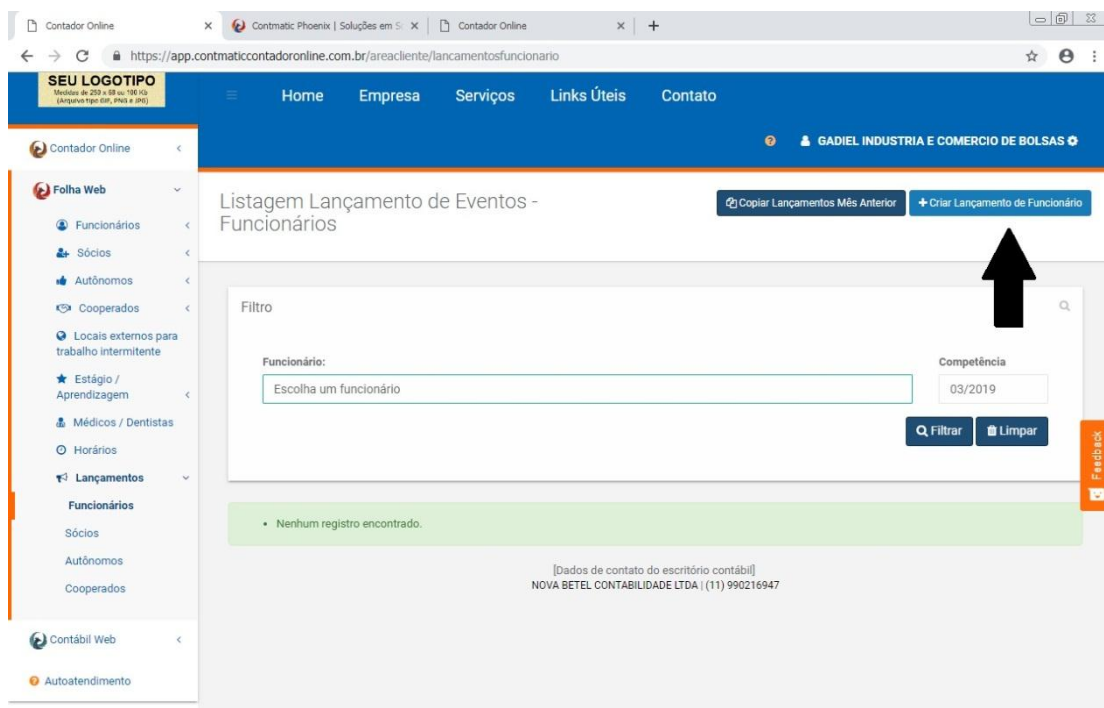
Contador Online × Contmatic Phoenix | Soluções em S × Contador Online × +

https://app.contmaticcontadoronline.com.br/areacliente/lancamentosfuncionario

SEU LOGOTIPO
Medidas de 250 x 68 ou 100 Kb (Arquivo tipo GIF, PNG e JPG)

Home Empresa Serviços Links Úteis Contato

GADIEL INDUSTRIA E COMERCIO DE BOLSAS

Contador Online
Folha Web
Funcionários
Sócios
Autônomos
Cooperados
Locais externos para trabalho intermitente
Estágio / Aprendizagem
Médicos / Dentistas
Horários
Lançamentos
Funcionários
Sócios
Autônomos
Cooperados
Contábil Web
Autoatendimento

Listagem Lançamento de Eventos - Funcionários

Copiar Lançamentos Mês Anterior
+ Criar Lançamento de Funcionário

Filtro

Funcionário:
Escolha um funcionário
Competência
03/2019

Filtrar
Limpar

Feedback

• Nenhum registro encontrado.

[Dados de contato do escritório contábil]
NOVA BETEL CONTABILIDADE LTDA | (11) 990216947